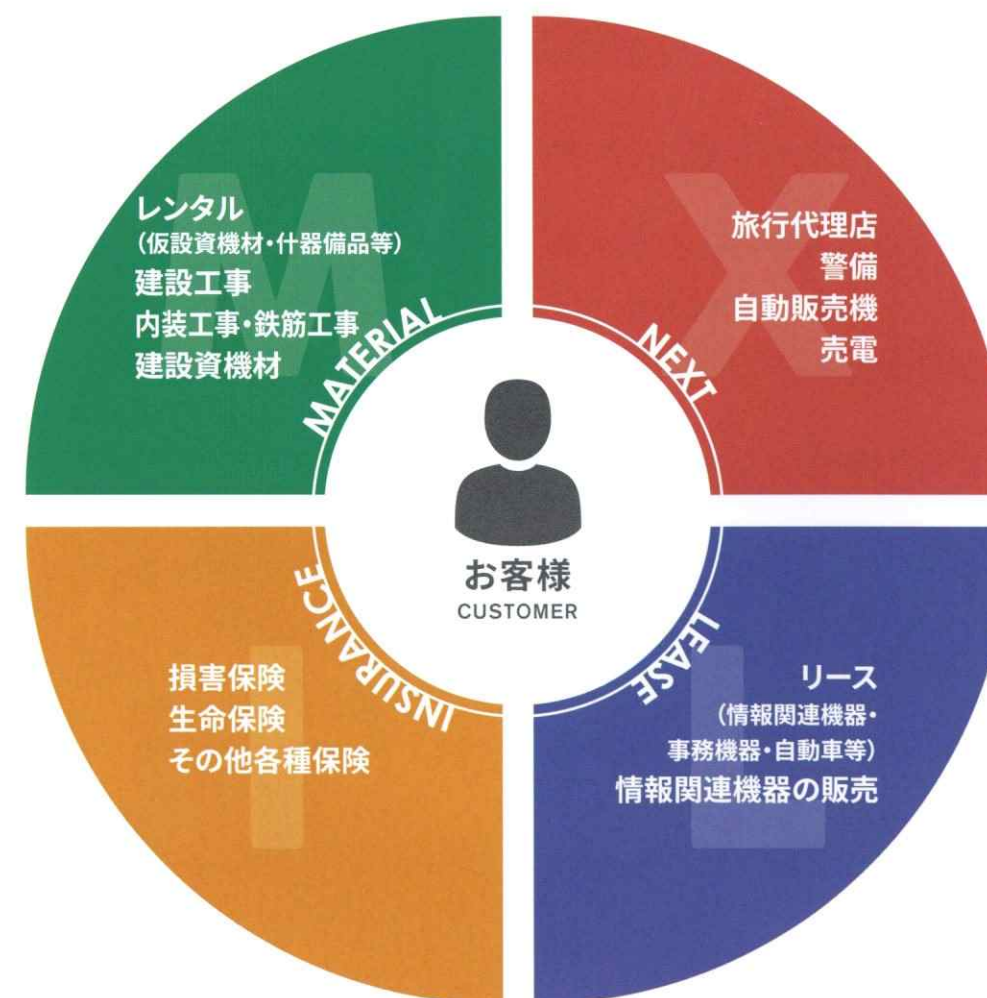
M
レンタル
（仮設資機材・什器備品等）
建設工事
内装工事・鉄筋工事
建設資機材
MATERIAL

X
旅行代理店
警備
自動販売機
売電
NEXT

お客様
CUSTOMER

I
損害保険
生命保険
その他各種保険
INSURANCE

L
リース
（情報関連機器・
事務機器・自動車等）
情報関連機器の販売
LEASE